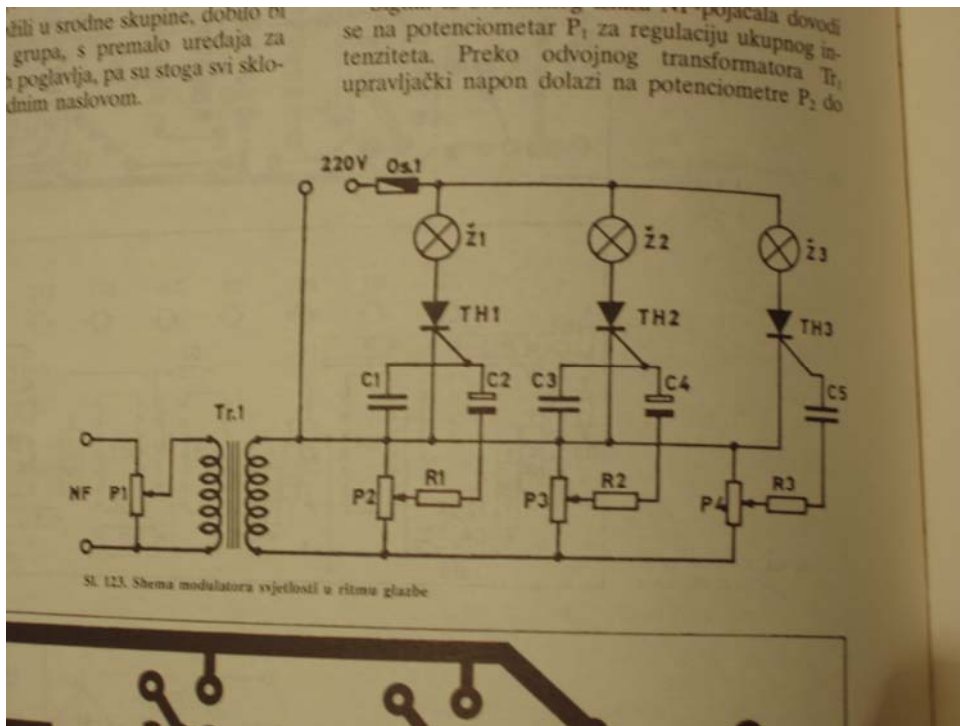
dili u srodne skupine, dobilo bi grupa, s premalo uređaja za poglavlja, pa su stoga svi sklodnim naslovom.

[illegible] pojačala dovodi se na potenciometar $P_1$ za regulaciju ukupnog intenziteta. Preko odvojnog transformatora $Tr_1$ upravljački napon dolazi na potenciometre $P_2$ do

220V
Os.1
Ž1
Ž2
Ž3
TH1
TH2
TH3
C1
C2
C3
C4
C5
Tr.1
NF
P1
P2
R1
P3
R2
P4
R3

Sl. 123. Shema modulatora svjetlosti u ritmu glazbe